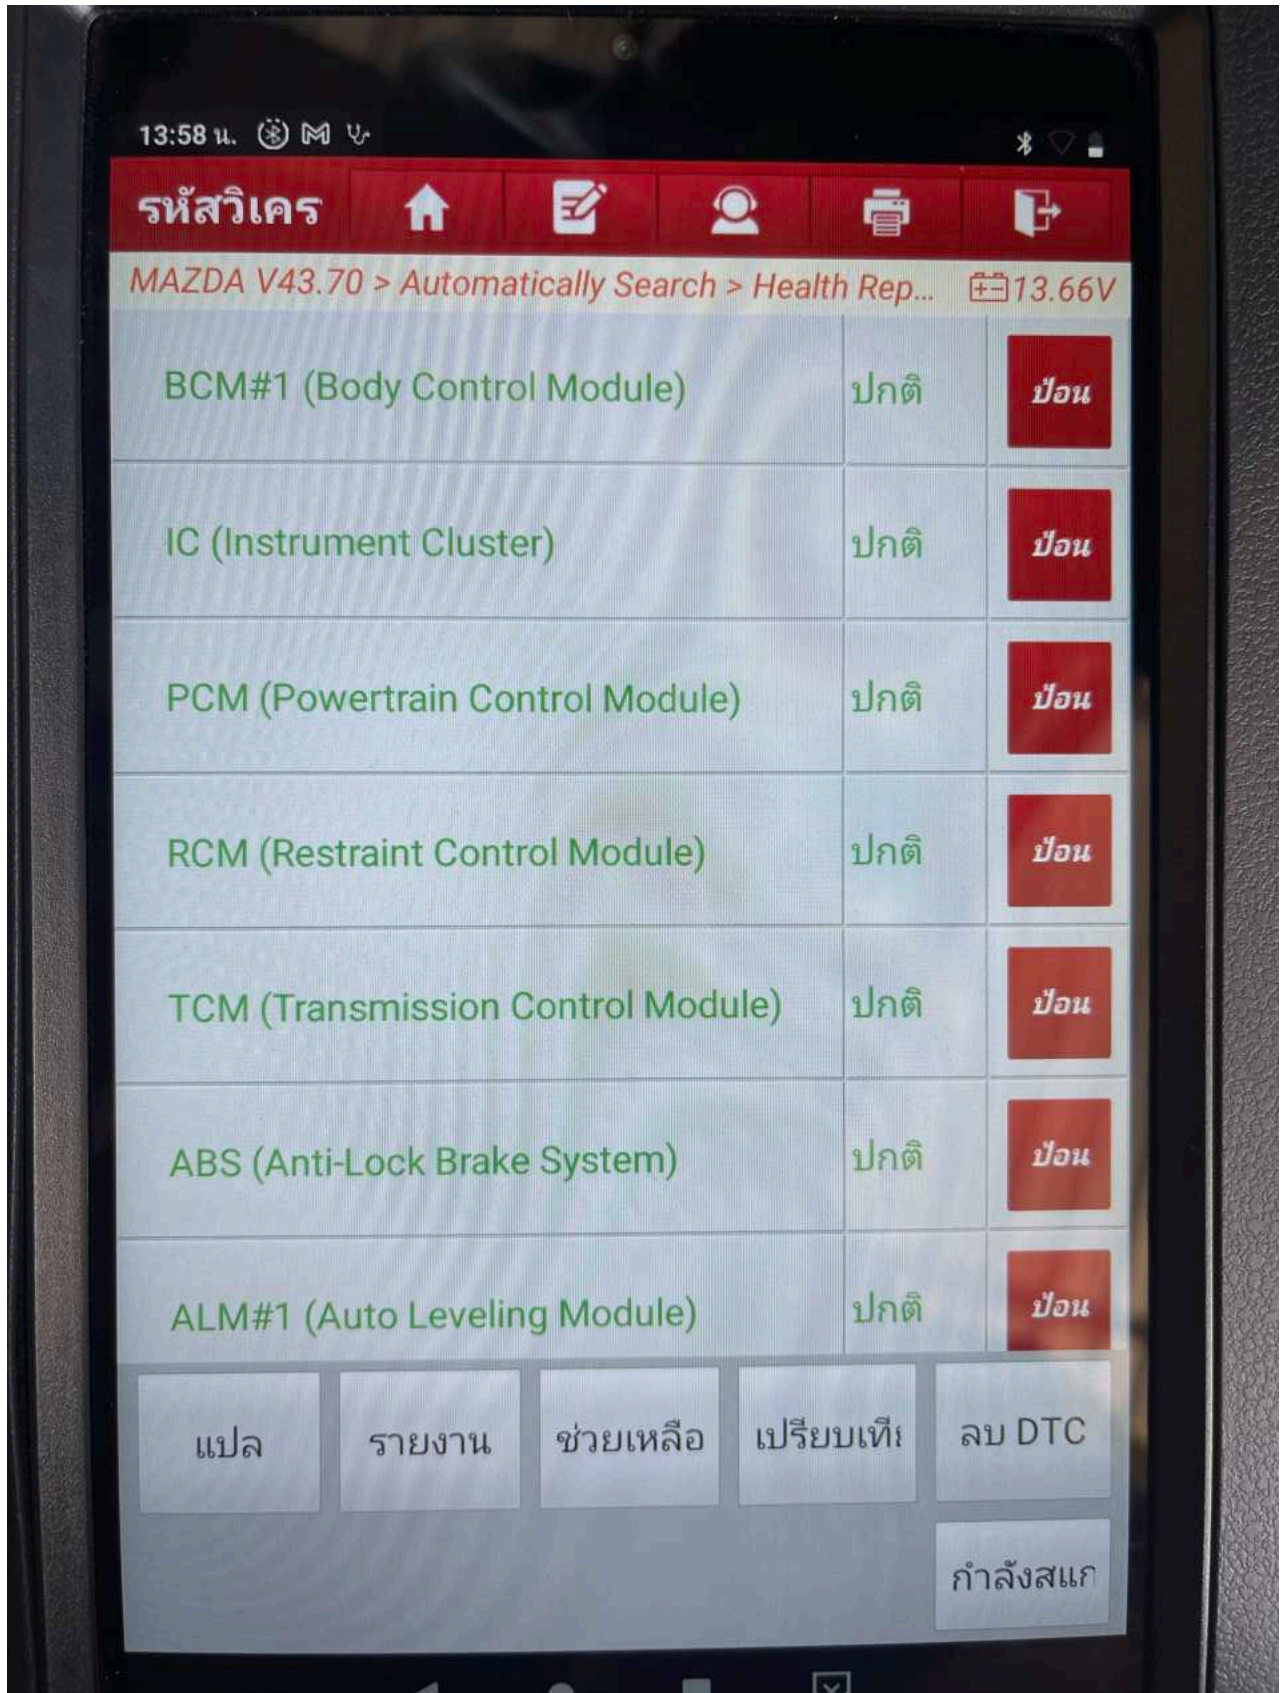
13:58 น.

รหัสวิเคร

MAZDA V43.70 > Automatically Search > Health Rep... 13.66V

| | | |
|---|---|---|
| BCM#1 (Body Control Module) | ปกติ | ป้อน |
| IC (Instrument Cluster) | ปกติ | ป้อน |
| PCM (Powertrain Control Module) | ปกติ | ป้อน |
| RCM (Restraint Control Module) | ปกติ | ป้อน |
| TCM (Transmission Control Module) | ปกติ | ป้อน |
| ABS (Anti-Lock Brake System) | ปกติ | ป้อน |
| ALM#1 (Auto Leveling Module) | ปกติ | ป้อน |

แปล
รายงาน
ช่วยเหลือ
เปรียบเทีย
ลบ DTC
กำลังสแก